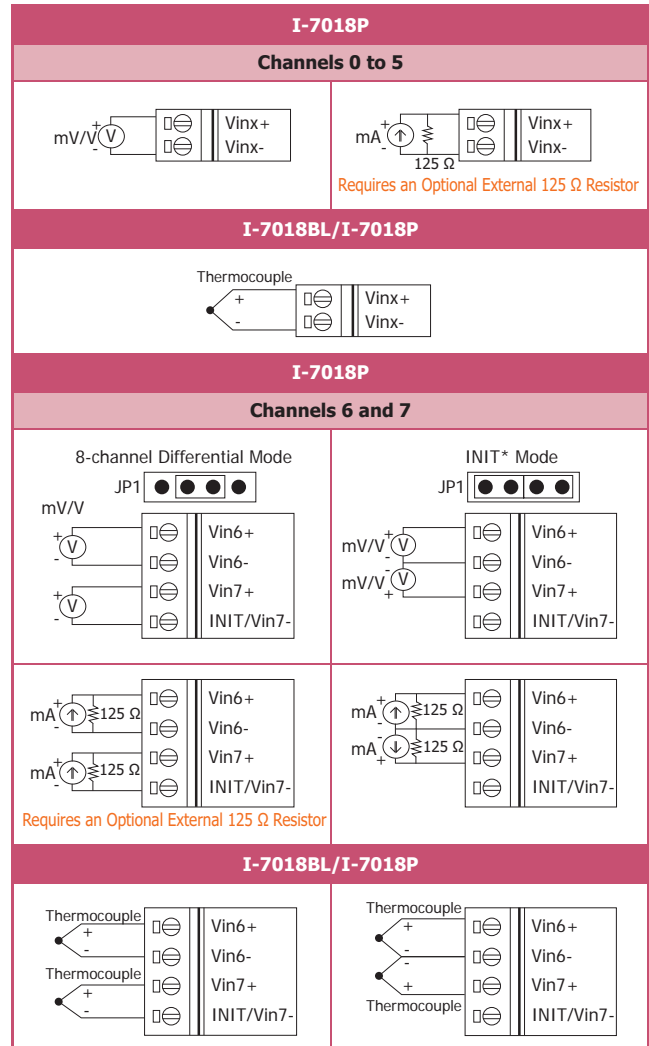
I-7018P

Channels 0 to 5

mV/V + V -
Vinx+
Vinx-

mA + -
125 Ω
Vinx+
Vinx-
Requires an Optional External 125 Ω Resistor

I-7018BL/I-7018P

Thermocouple
+
-
Vinx+
Vinx-

I-7018P

Channels 6 and 7

8-channel Differential Mode
JP1
mV/V
+ V -
+ V -
Vin6+
Vin6-
Vin7+
INIT/Vin7-

INIT* Mode
JP1
mV/V + V -
mV/V - V +
Vin6+
Vin6-
Vin7+
INIT/Vin7-

mA + - 125 Ω
mA + - 125 Ω
Vin6+
Vin6-
Vin7+
INIT/Vin7-
Requires an Optional External 125 Ω Resistor

mA + - 125 Ω
mA - + 125 Ω
Vin6+
Vin6-
Vin7+
INIT/Vin7-

I-7018BL/I-7018P

Thermocouple
+
-
Thermocouple
+
-
Vin6+
Vin6-
Vin7+
INIT/Vin7-

Thermocouple
+
-
-
+
Thermocouple
Vin6+
Vin6-
Vin7+
INIT/Vin7-